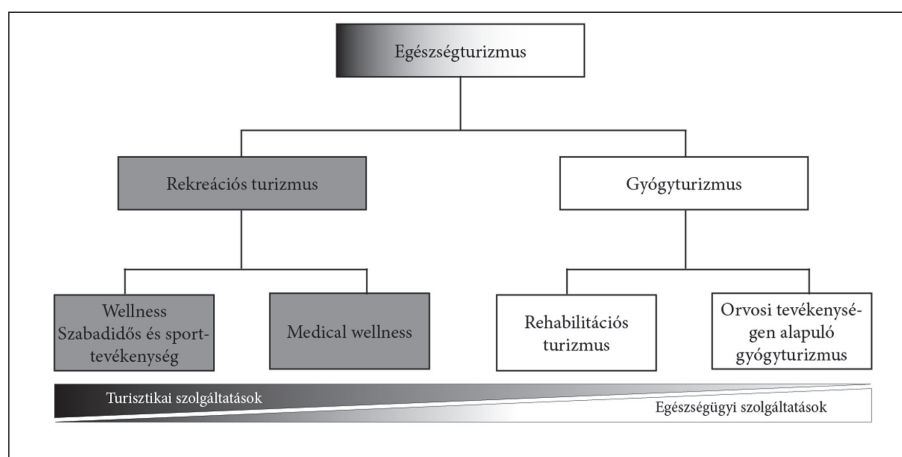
Egészségturizmus

Rekreációs turizmus

Gyógyturizmus

Wellness Szabadidős és sporttevékenység

Medical wellness

Rehabilitációs turizmus

Orvosi tevékenységen alapuló gyógyturizmus

Turisztikai szolgáltatások

Egészségügyi szolgáltatások